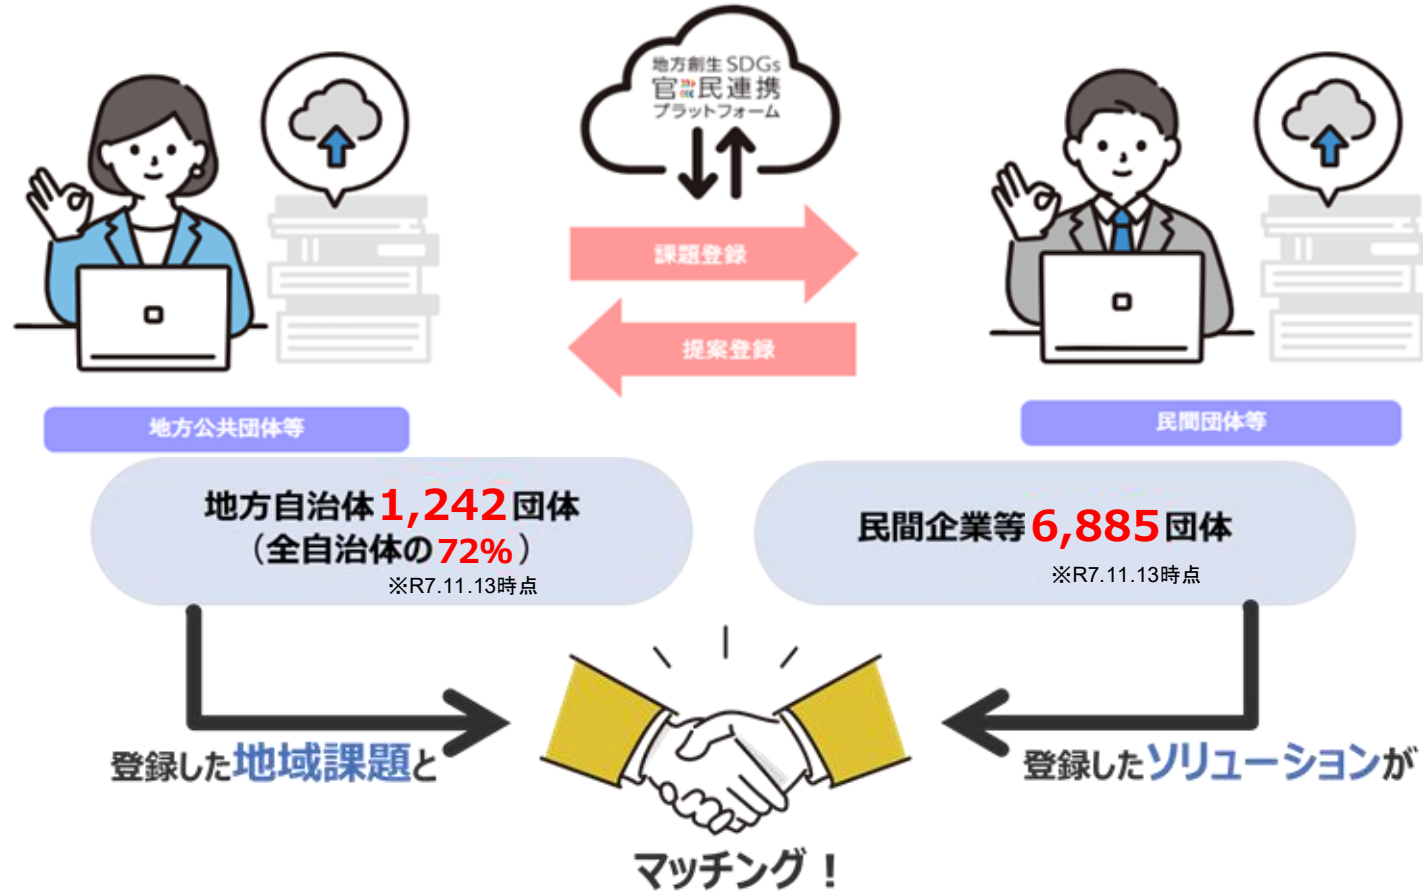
地方創生SDGs
官民連携
プラットフォーム

課題登録

提案登録

地方公共団体等

民間団体等

地方自治体1,242団体
（全自治体の72%）
※R7.11.13時点

民間企業等6,885団体
※R7.11.13時点

登録した地域課題と

登録したソリューションが

マッチング！